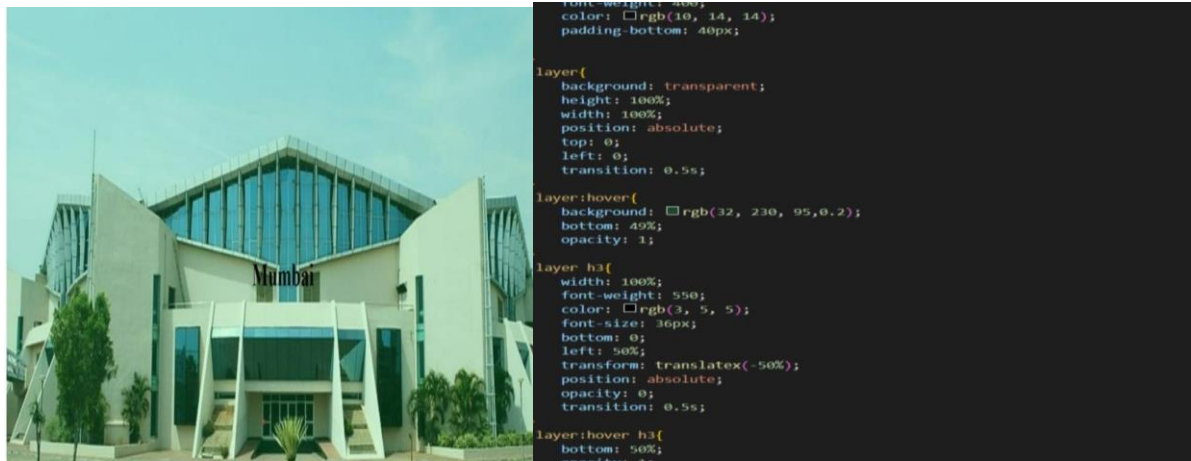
Mumbai

font-weight: 400;
color: rgb(10, 14, 14);
padding-bottom: 40px;

layer{
background: transparent;
height: 100%;
width: 100%;
position: absolute;
top: 0;
left: 0;
transition: 0.5s;

layer:hover{
background: rgb(32, 230, 95,0.2);
bottom: 49%;
opacity: 1;

layer h3{
width: 100%;
font-weight: 550;
color: rgb(3, 5, 5);
font-size: 36px;
bottom: 0;
left: 50%;
transform: translatex(-50%);
position: absolute;
opacity: 0;
transition: 0.5s;

layer:hover h3{
bottom: 50%;
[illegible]